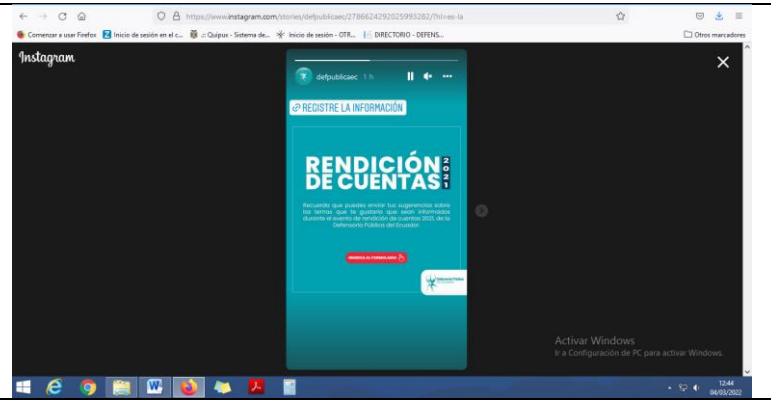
https://www.instagram.com/stories/defpublicaec/2786624292025993282/?hl=es-la

Comenzar a usar Firefox Inicio de sesión en el c... .:: Quipux - Sistema de... Inicio de sesión - OTR... DIRECTORIO - DEFENS...

Otros marcadores

Instagram

defpublicaec 1 h

REGISTRE LA INFORMACIÓN

RENDICIÓN DE CUENTAS 2021

Recuerda que puedes enviar tus sugerencias sobre los temas que te gustaría que sean informados durante el evento de rendición de cuentas 2021, de la Defensoría Pública del Ecuador.

INGRESA AL FORMULARIO

DEFENSORÍA PÚBLICA

Activar Windows
Ir a Configuración de PC para activar Windows.

12:44
04/03/2022